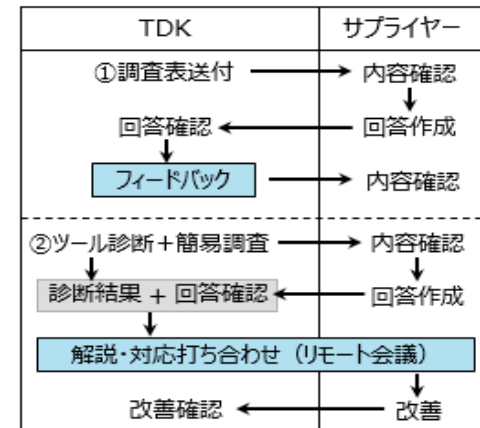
TDK

サプライヤー

①調査表送付

内容確認

回答作成

回答確認

フィードバック

内容確認

②ツール診断＋簡易調査

内容確認

回答作成

診断結果 + 回答確認

解説・対応打ち合わせ（リモート会議）

改善

改善確認